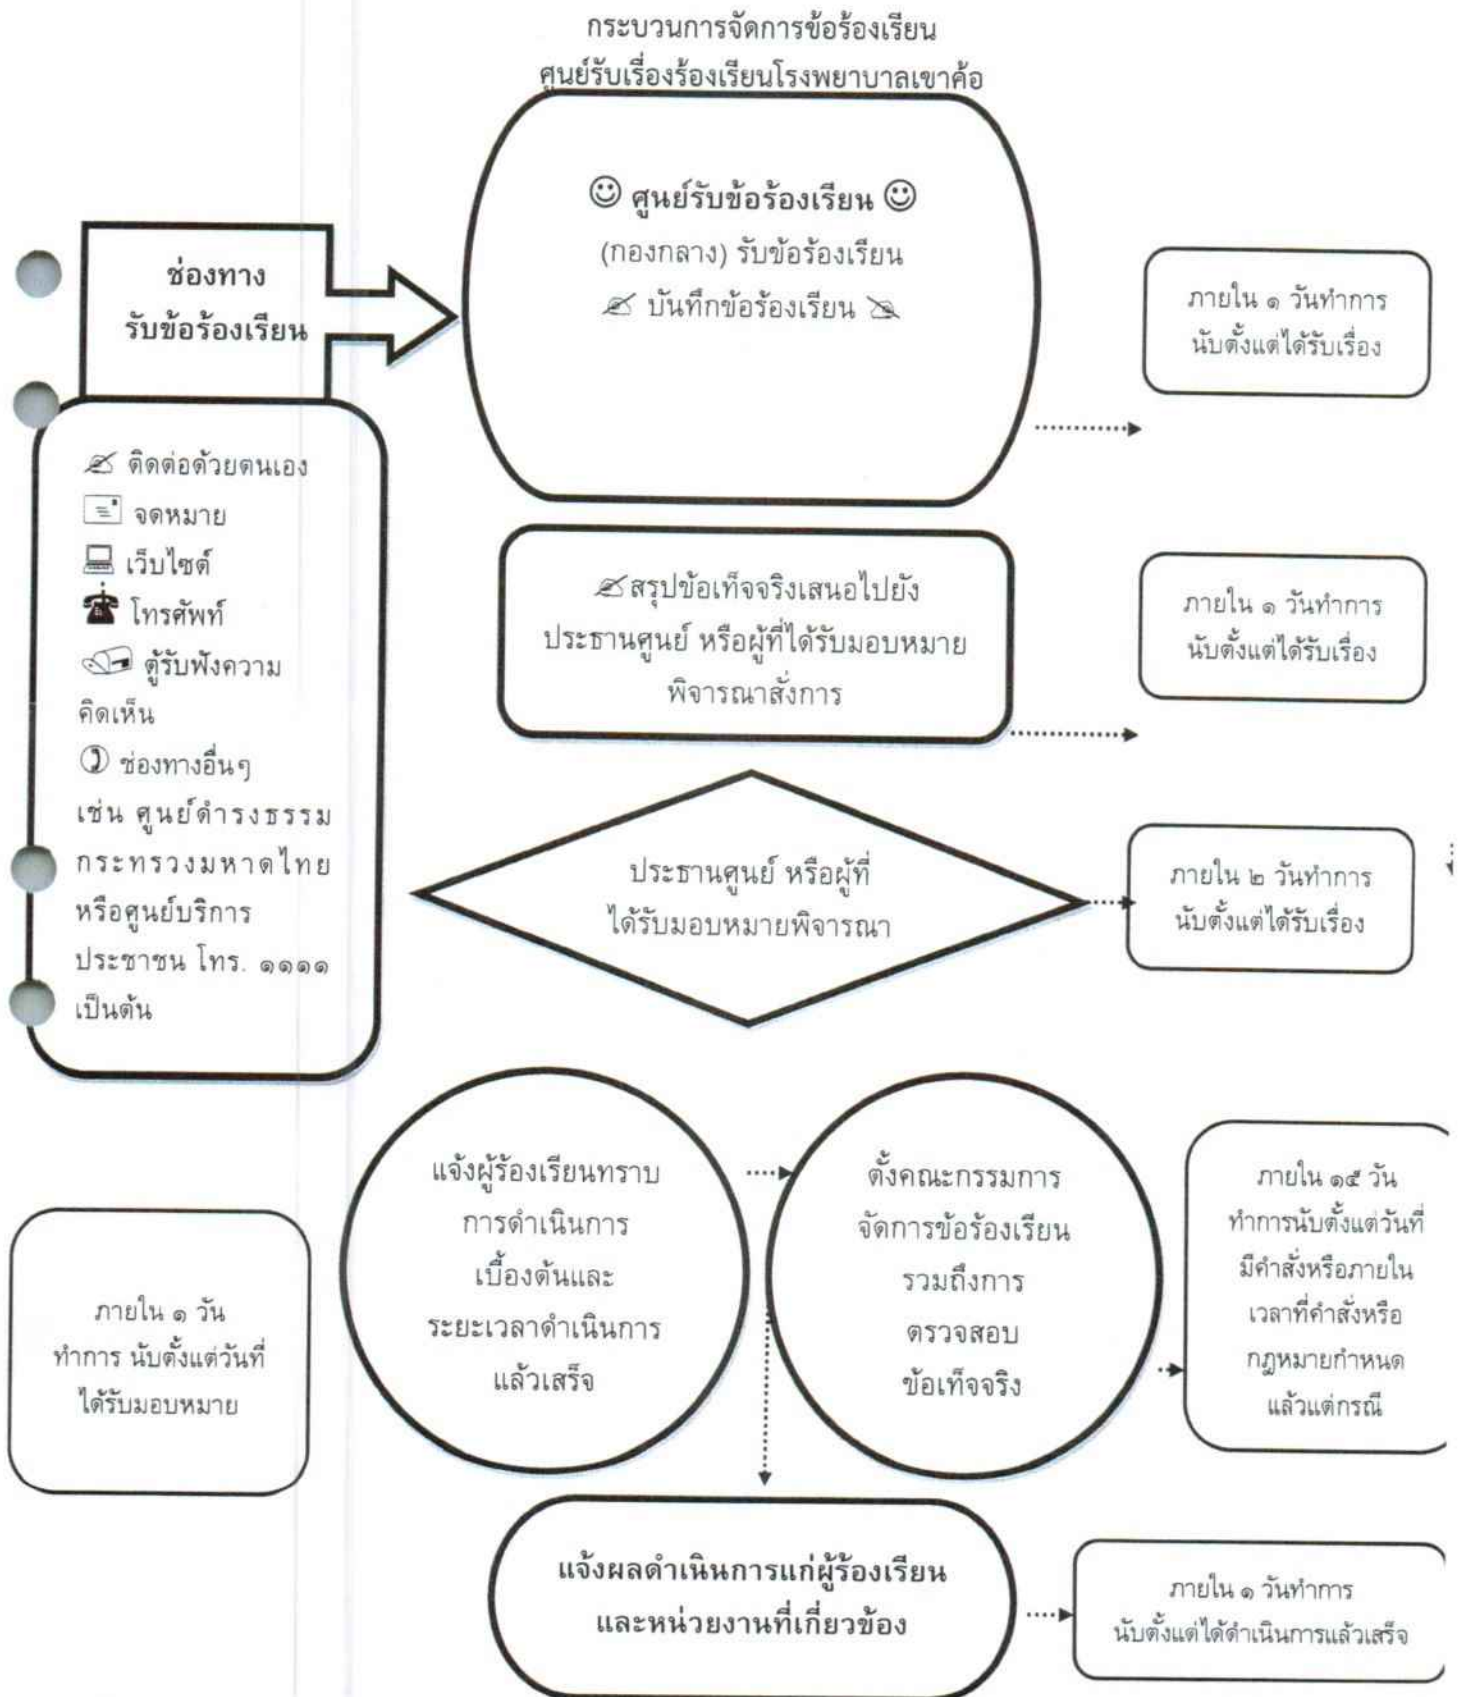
กระบวนการจัดการข้อร้องเรียน
ศูนย์รับเรื่องร้องเรียนโรงพยาบาลเขาค้อ

ช่องทาง
รับข้อร้องเรียน

☺ ศูนย์รับข้อร้องเรียน ☺
(กองกลาง) รับข้อร้องเรียน
✍ บันทึกข้อร้องเรียน ✍

ภายใน ๑ วันทำการ
นับตั้งแต่ได้รับเรื่อง

✍ ติดต่อด้วยตนเอง
จดหมาย
เว็บไซต์
โทรศัพท์
ตู้รับฟังความคิดเห็น
ช่องทางอื่นๆ เช่น ศูนย์ดำรงธรรม กระทรวงมหาดไทย หรือศูนย์บริการประชาชน โทร. ๑๑๑๑ เป็นต้น

✍สรุปข้อเท็จจริงเสนอไปยัง
ประธานศูนย์ หรือผู้ที่ได้รับมอบหมาย
พิจารณาสั่งการ

ภายใน ๑ วันทำการ
นับตั้งแต่ได้รับเรื่อง

ประธานศูนย์ หรือผู้ที่
ได้รับมอบหมายพิจารณา

ภายใน ๒ วันทำการ
นับตั้งแต่ได้รับเรื่อง

แจ้งผู้ร้องเรียนทราบ
การดำเนินการ
เบื้องต้นและ
ระยะเวลาดำเนินการ
แล้วเสร็จ

ตั้งคณะกรรมการ
จัดการข้อร้องเรียน
รวมถึงการ
ตรวจสอบ
ข้อเท็จจริง

ภายใน ๑๕ วัน
ทำการนับตั้งแต่วันที่
มีคำสั่งหรือภายใน
เวลาที่คำสั่งหรือ
กฎหมายกำหนด
แล้วแต่กรณี

ภายใน ๑ วัน
ทำการ นับตั้งแต่วันที่
ได้รับมอบหมาย

แจ้งผลดำเนินการแก่ผู้ร้องเรียน
และหน่วยงานที่เกี่ยวข้อง

ภายใน ๑ วันทำการ
นับตั้งแต่ได้ดำเนินการแล้วเสร็จ